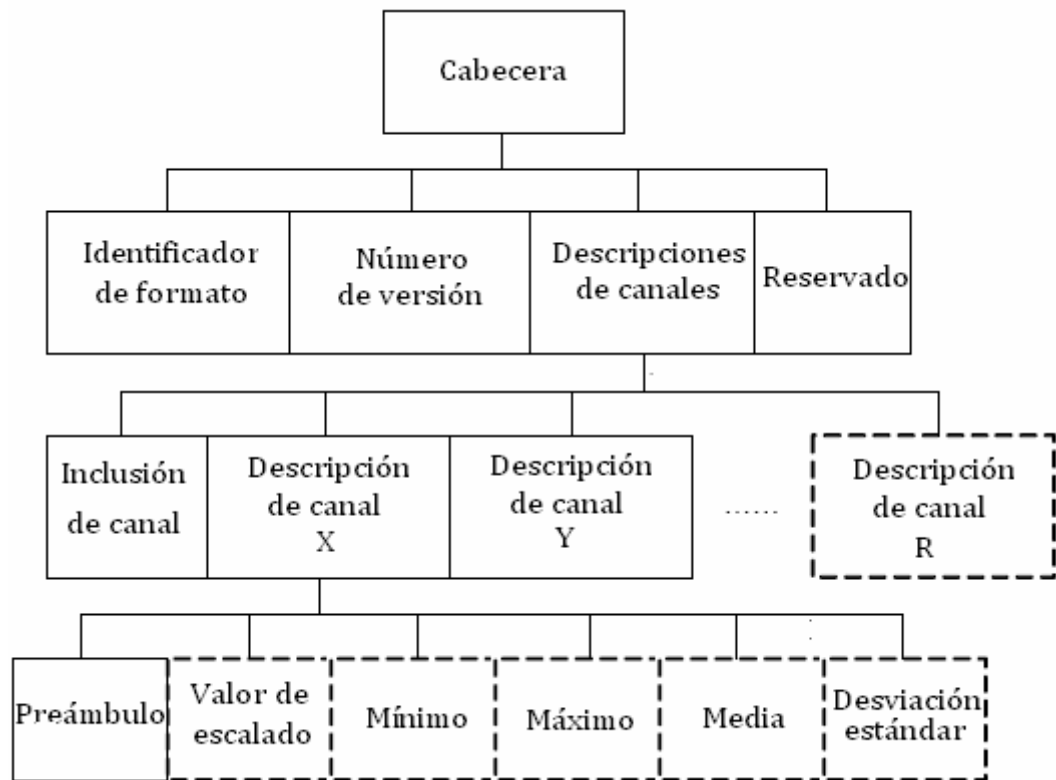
Cabecera

Identificador de formato

Número de versión

Descripciones de canales

Reservado

Inclusión de canal

Descripción de canal X

Descripción de canal Y

......

Descripción de canal R

Preámbulo

Valor de escalado

Mínimo

Máximo

Media

Desviación estándar